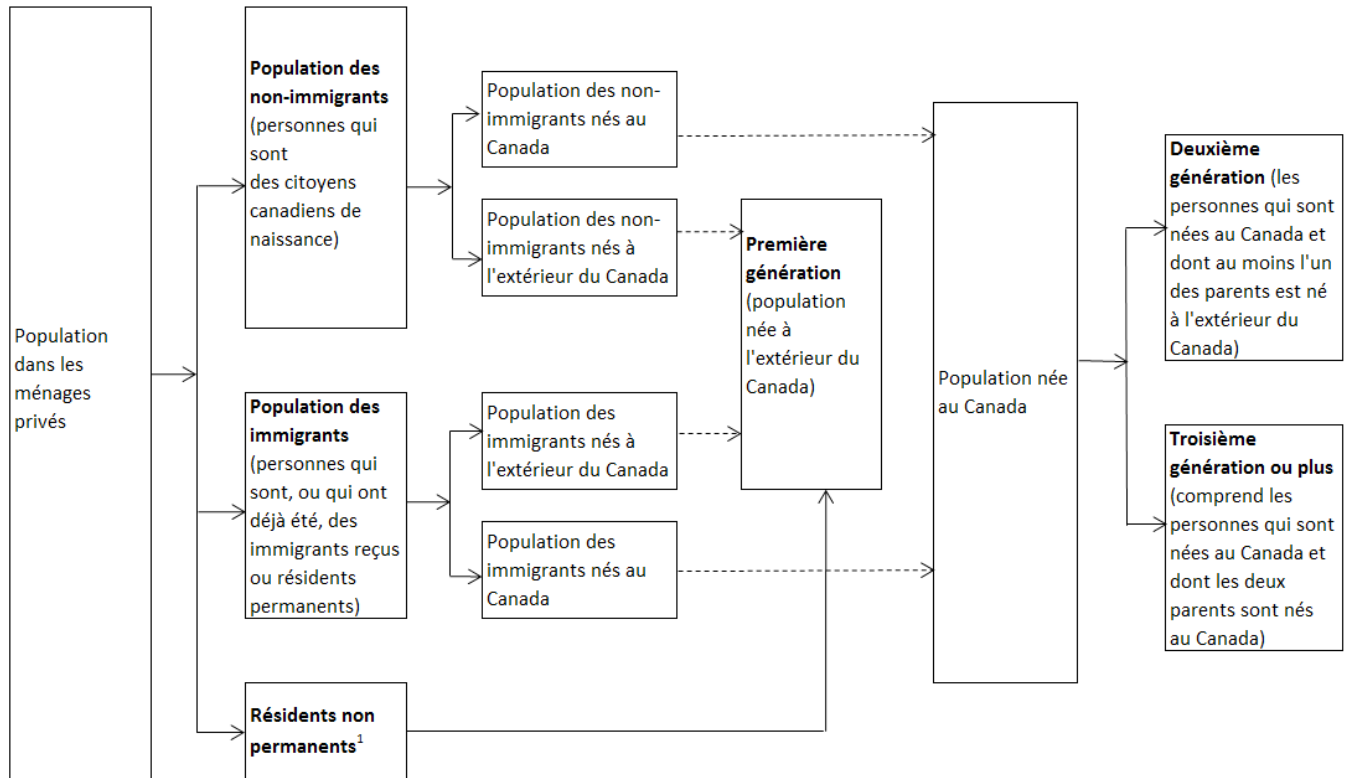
Population dans les ménages privés

**Population des non-immigrants** (personnes qui sont des citoyens canadiens de naissance)

Population des non-immigrants nés au Canada

Population des non-immigrants nés à l'extérieur du Canada

**Population des immigrants** (personnes qui sont, ou qui ont déjà été, des immigrants reçus ou résidents permanents)

Population des immigrants nés à l'extérieur du Canada

Population des immigrants nés au Canada

**Résidents non permanents**$^1$

**Première génération** (population née à l'extérieur du Canada)

Population née au Canada

**Deuxième génération** (les personnes qui sont nées au Canada et dont au moins l'un des parents est né à l'extérieur du Canada)

**Troisième génération ou plus** (comprend les personnes qui sont nées au Canada et dont les deux parents sont nés au Canada)